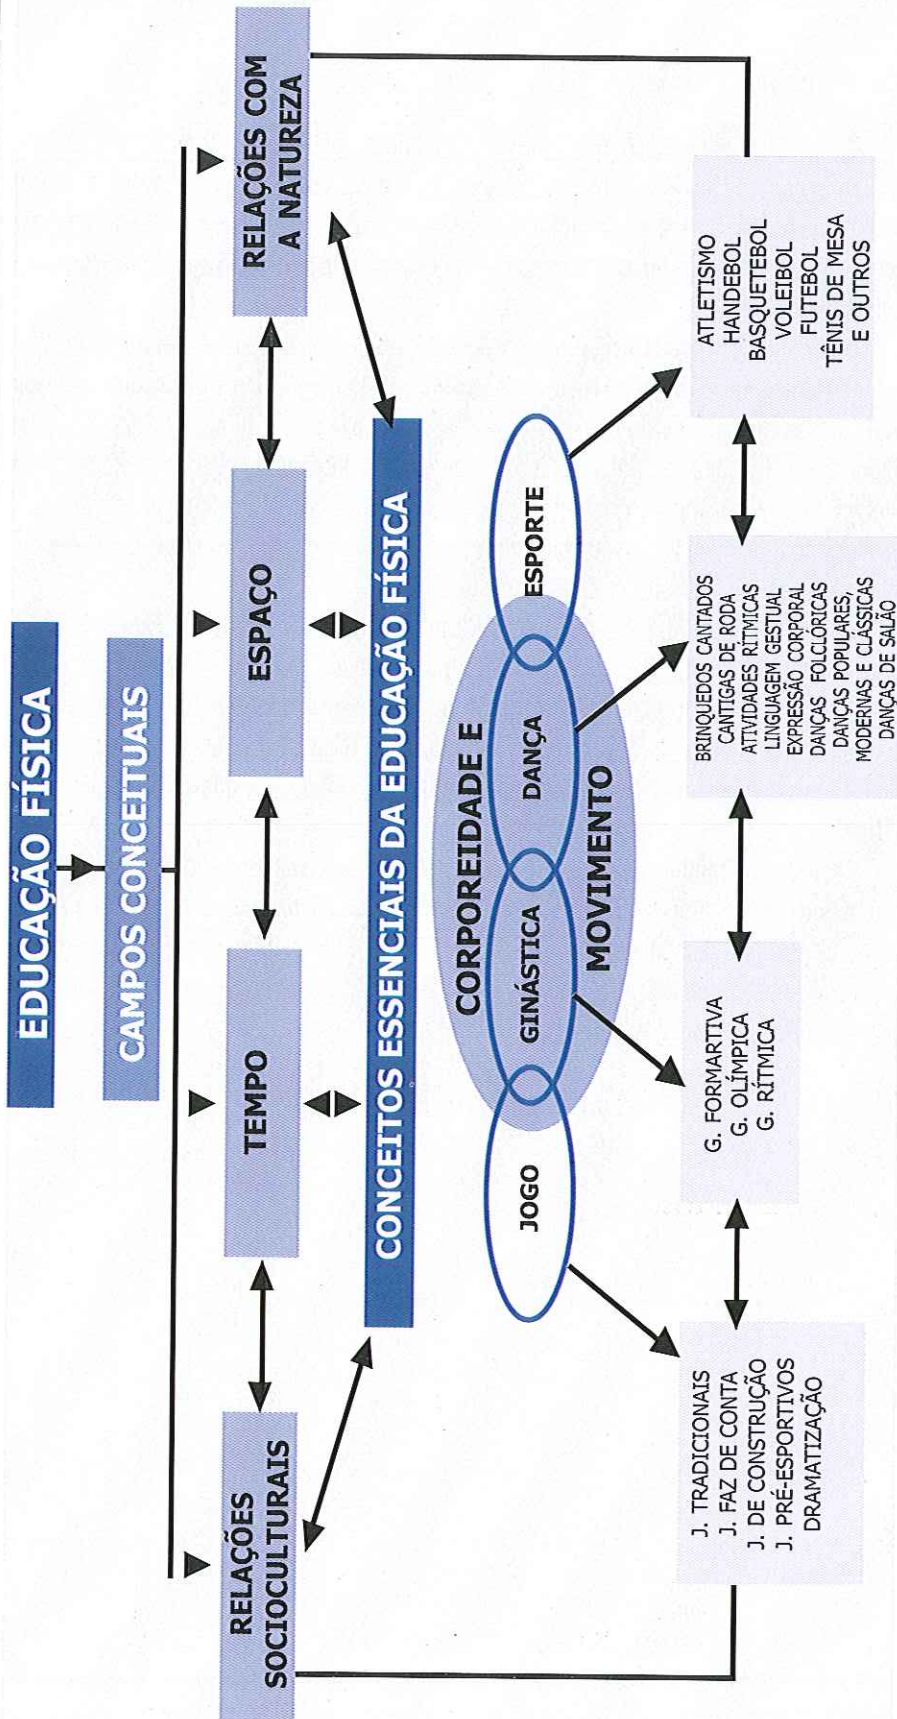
EDUCAÇÃO FÍSICA

CAMPOS CONCEITUAIS

RELAÇÕES SOCIOCULTURAIS

TEMPO

ESPAÇO

RELAÇÕES COM A NATUREZA

CONCEITOS ESSENCIAIS DA EDUCAÇÃO FÍSICA

CORPOREIDADE E MOVIMENTO

JOGO

GINÁSTICA

DANÇA

ESPORTE

J. TRADICIONAIS
J. FAZ DE CONTA
J. DE CONSTRUÇÃO
J. PRÉ-ESPORTIVOS
DRAMATIZAÇÃO

G. FORMARTIVA
G. OLÍMPICA
G. RÍTMICA

BRINQUEDOS CANTADOS
CANTIGAS DE RODA
ATIVIDADES RÍTMICAS
LINGUAGEM GESTUAL
EXPRESSÃO CORPORAL
DANÇAS FOLCLÓRICAS
DANÇAS POPULARES,
MODERNAS E CLÁSSICAS
DANÇAS DE SALÃO

ATLETISMO
HANDEBOL
BASQUETEBOL
VOLEIBOL
FUTEBOL
TÊNIS DE MESA
E OUTROS